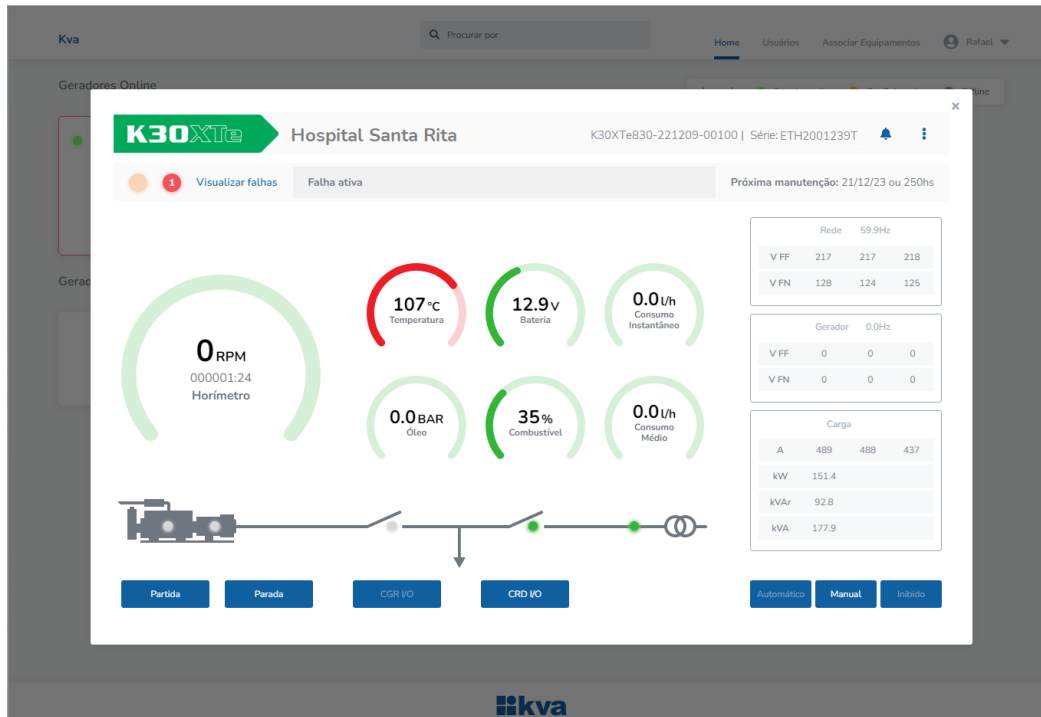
Kva

Procurar por

Home Usuários Associar Equipamentos Rafael

Geradores Online

Gerad

×

K30XTe Hospital Santa Rita K30XTe830-221209-00100 | Série: ETH2001239T

1 Visualizar falhas Falha ativa Próxima manutenção: 21/12/23 ou 250hs

0RPM
000001:24
Horímetro

107°C
Temperatura

12.9V
Bateria

0.0l/h
Consumo Instantâneo

0.0BAR
Óleo

35%
Combustível

0.0l/h
Consumo Médio

| Rede | 59.9Hz | |
|---|---|---|
| V FF | 217 | 217 | 218 |
| V FN | 128 | 124 | 125 |

| Gerador | 0.0Hz | |
|---|---|---|
| V FF | 0 | 0 | 0 |
| V FN | 0 | 0 | 0 |

| Carga | | | |
|---|---|---|---|
| A | 489 | 488 | 437 |
| kW | 151.4 | | |
| kVAr | 92.8 | | |
| kVA | 177.9 | | |

Partida Parada CGR I/O CRD I/O Automático Manual Inibido

kva